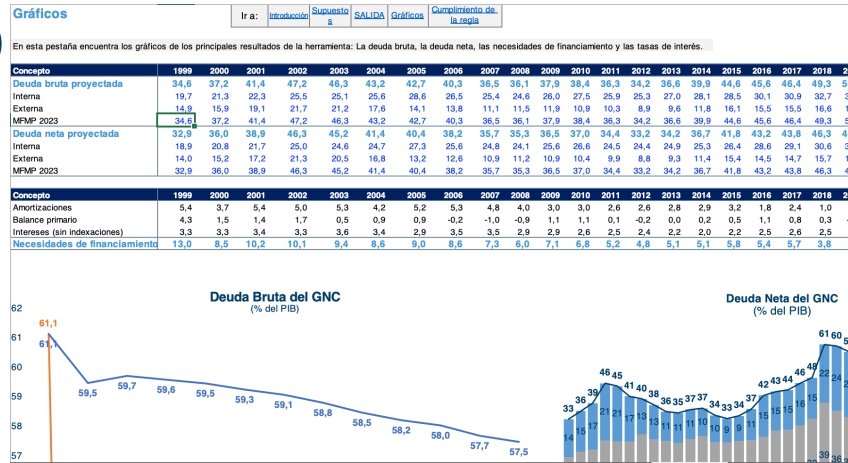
Gráficos

Ir a: Introducción Supuestos SALIDA Gráficos Cumplimiento de la regla

En esta pestaña encuentra los gráficos de los principales resultados de la herramienta: La deuda bruta, la deuda neta, las necesidades de financiamiento y las tasas de interés.

| Concepto | 1999 | 2000 | 2001 | 2002 | 2003 | 2004 | 2005 | 2006 | 2007 | 2008 | 2009 | 2010 | 2011 | 2012 | 2013 | 2014 | 2015 | 2016 | 2017 | 2018 |
|---|---|---|---|---|---|---|---|---|---|---|---|---|---|---|---|---|---|---|---|---|
| Deuda bruta proyectada | 34,6 | 37,2 | 41,4 | 47,2 | 46,3 | 43,2 | 42,7 | 40,3 | 36,5 | 36,1 | 37,9 | 38,4 | 36,3 | 34,2 | 36,6 | 39,9 | 44,6 | 45,6 | 46,4 | 49,3 |
| Interna | 19,7 | 21,3 | 22,3 | 25,5 | 25,1 | 25,6 | 28,6 | 26,5 | 25,4 | 24,6 | 26,0 | 27,5 | 25,9 | 25,3 | 27,0 | 28,1 | 28,5 | 30,1 | 30,9 | 32,7 |
| Externa | 14,9 | 15,9 | 19,1 | 21,7 | 21,2 | 17,6 | 14,1 | 13,8 | 11,1 | 11,5 | 11,9 | 10,9 | 10,3 | 8,9 | 9,6 | 11,8 | 16,1 | 15,5 | 15,6 | 16,7 |
| MFMP 2023 | 34,6 | 37,2 | 41,4 | 47,2 | 46,3 | 43,2 | 42,7 | 40,3 | 36,5 | 36,1 | 37,9 | 38,4 | 36,3 | 34,2 | 36,6 | 39,9 | 44,6 | 45,6 | 46,4 | 49,3 |
| Deuda neta proyectada | 32,9 | 36,0 | 38,9 | 46,3 | 45,2 | 41,4 | 40,4 | 38,2 | 35,7 | 35,3 | 36,5 | 37,0 | 34,4 | 33,2 | 34,2 | 36,7 | 41,8 | 43,2 | 43,8 | 46,3 |
| Interna | 18,9 | 20,8 | 21,7 | 25,0 | 24,6 | 24,7 | 27,3 | 25,6 | 24,8 | 24,1 | 25,6 | 26,6 | 24,5 | 24,4 | 25,3 | 26,4 | 28,6 | 29,1 | 30,6 | 30,9 |
| Externa | 14,0 | 15,2 | 17,2 | 21,3 | 20,5 | 16,8 | 13,2 | 12,6 | 10,9 | 11,2 | 10,9 | 10,4 | 9,8 | 8,8 | 9,3 | 11,4 | 15,4 | 14,5 | 14,7 | 15,7 |
| MFMP 2023 | 32,9 | 36,0 | 38,9 | 46,3 | 45,2 | 41,4 | 40,4 | 38,2 | 35,7 | 35,3 | 36,5 | 37,0 | 34,4 | 33,2 | 34,2 | 36,7 | 41,8 | 43,2 | 43,8 | 46,3 |

| Concepto | 1999 | 2000 | 2001 | 2002 | 2003 | 2004 | 2005 | 2006 | 2007 | 2008 | 2009 | 2010 | 2011 | 2012 | 2013 | 2014 | 2015 | 2016 | 2017 | 2018 |
|---|---|---|---|---|---|---|---|---|---|---|---|---|---|---|---|---|---|---|---|---|
| Amortizaciones | 5,4 | 3,7 | 5,4 | 5,0 | 5,3 | 4,2 | 5,2 | 5,3 | 4,8 | 4,0 | 3,0 | 3,0 | 2,6 | 2,6 | 2,8 | 2,9 | 3,2 | 1,8 | 2,4 | 1,0 |
| Balance primario | 4,3 | 1,5 | 1,4 | 1,7 | 0,5 | 0,9 | 0,9 | -0,2 | -1,0 | -0,9 | 1,1 | 1,1 | 0,1 | -0,2 | 0,0 | 0,2 | 0,5 | 1,1 | 0,8 | 0,3 |
| Intereses (sin indexaciones) | 3,3 | 3,3 | 3,4 | 3,3 | 3,6 | 3,4 | 2,9 | 3,5 | 3,5 | 2,9 | 2,9 | 2,6 | 2,5 | 2,4 | 2,2 | 2,0 | 2,2 | 2,5 | 2,6 | 2,5 |
| Necesidades de financiamiento | 13,0 | 8,5 | 10,2 | 10,1 | 9,4 | 8,6 | 9,0 | 8,6 | 7,3 | 6,0 | 7,1 | 6,8 | 5,2 | 4,8 | 5,1 | 5,1 | 5,8 | 5,4 | 5,7 | 3,8 |

Deuda Bruta del GNC
(% del PIB)

62 61 60 59 58 57
61,1 61,1 59,5 59,7 59,6 59,5 59,3 59,1 58,8 58,5 58,2 58,0 57,7 57,5

Deuda Neta del GNC
(% del PIB)

33 36 39 46 45 41 40 38 36 35 37 37 34 33 34 37 42 43 44 46 48 61 60
14 15 17 21 22 21 19 16 13 11 11 11 10 9 8 11 15 17 18 21 28 22 39 36